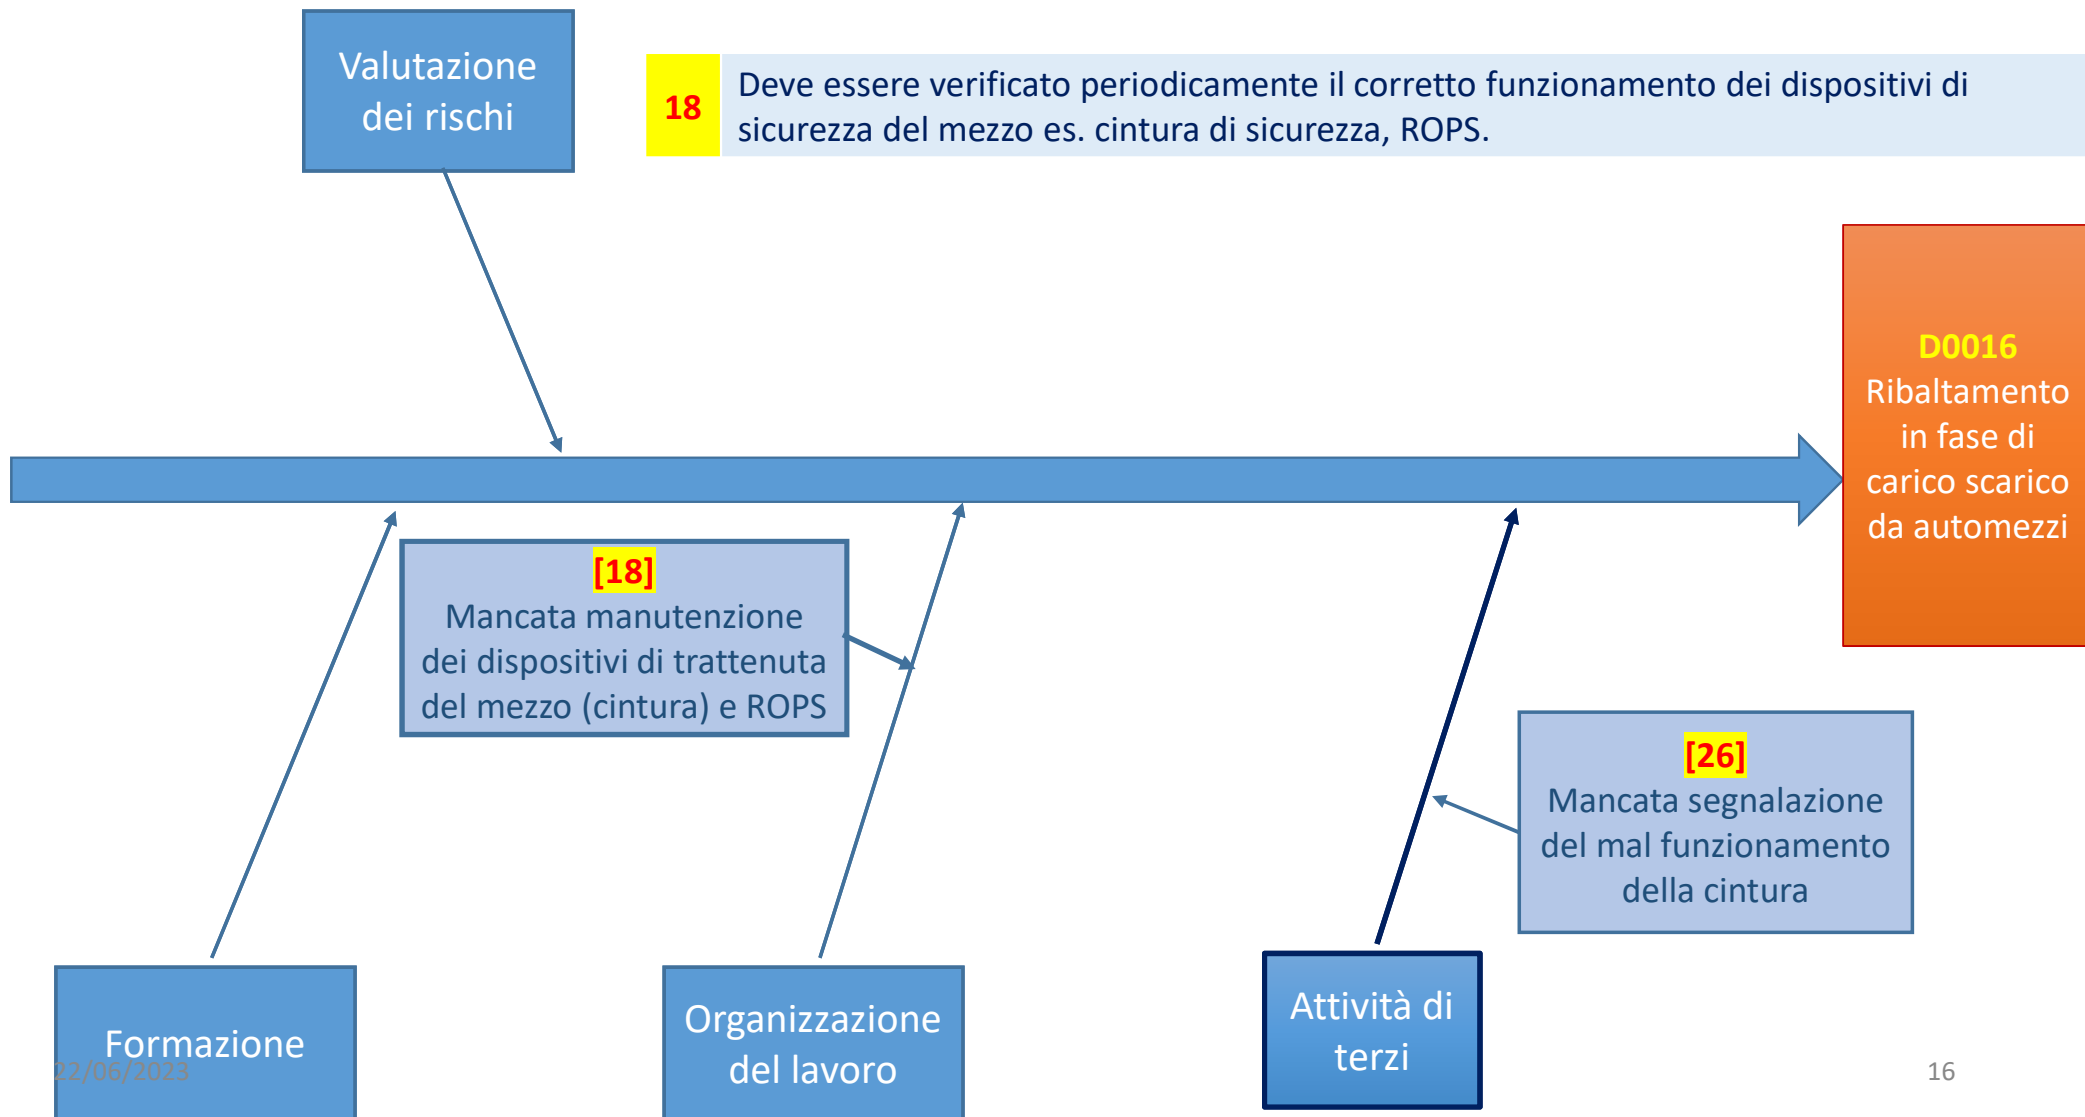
Valutazione dei rischi

18

Deve essere verificato periodicamente il corretto funzionamento dei dispositivi di sicurezza del mezzo es. cintura di sicurezza, ROPS.

D0016
Ribaltamento in fase di carico scarico da automezzi

[18]
Mancata manutenzione dei dispositivi di trattenuta del mezzo (cintura) e ROPS

[26]
Mancata segnalazione del mal funzionamento della cintura

Formazione

Organizzazione del lavoro

Attività di terzi

22/06/2023

16